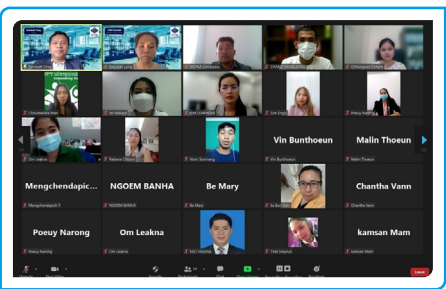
Vin Bunthoeun

Malin Thoeun

Vin Bunthoeun

Malin Thoeun

Mengchendapic...

NGOEM BANHA

Be Mary

Chantha Vann

Mengchendapich P

NGOEM BANHA

Be Mary

Chantha Vann

Poeuy Narong

Om Leakna

kamsan Mam

Poeuy Narong

Om Leakna

kamsan Mam

Leave